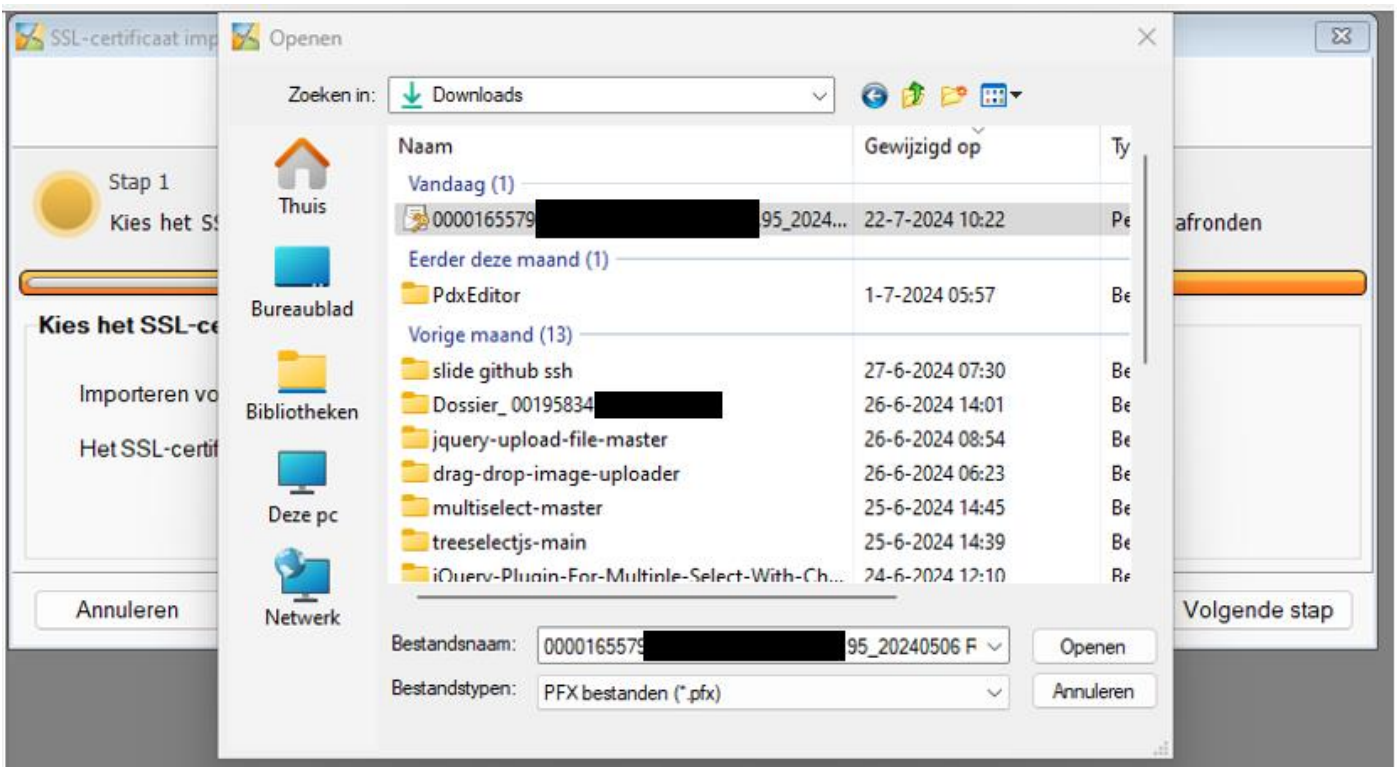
SSL-certificaat imp

Stap 1

Kies het SS

afronden

Kies het SSL-ce

Importeren vo

Het SSL-certif

Annuleren

Volgende stap

Openen

Zoeken in: Downloads

Thuis

Bureaublad

Bibliotheken

Deze pc

Netwerk

| Naam | Gewijzigd op | Ty |
|---|---|---|
| Vandaag (1) | | |
| 0000165579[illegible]95_2024... | 22-7-2024 10:22 | Pe |
| Eerder deze maand (1) | | |
| PdxEditor | 1-7-2024 05:57 | Be |
| Vorige maand (13) | | |
| slide github ssh | 27-6-2024 07:30 | Be |
| Dossier_ 00195834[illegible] | 26-6-2024 14:01 | Be |
| jquery-upload-file-master | 26-6-2024 08:54 | Be |
| drag-drop-image-uploader | 26-6-2024 06:23 | Be |
| multiselect-master | 25-6-2024 14:45 | Be |
| treeselectjs-main | 25-6-2024 14:39 | Be |
| jQuery-Plugin-For-Multiple-Select-With-Ch... | 24-6-2024 12:10 | Be |

Bestandsnaam: 0000165579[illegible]95_20240506 F

Openen

Bestandstypen: PFX bestanden (*.pfx)

Annuleren